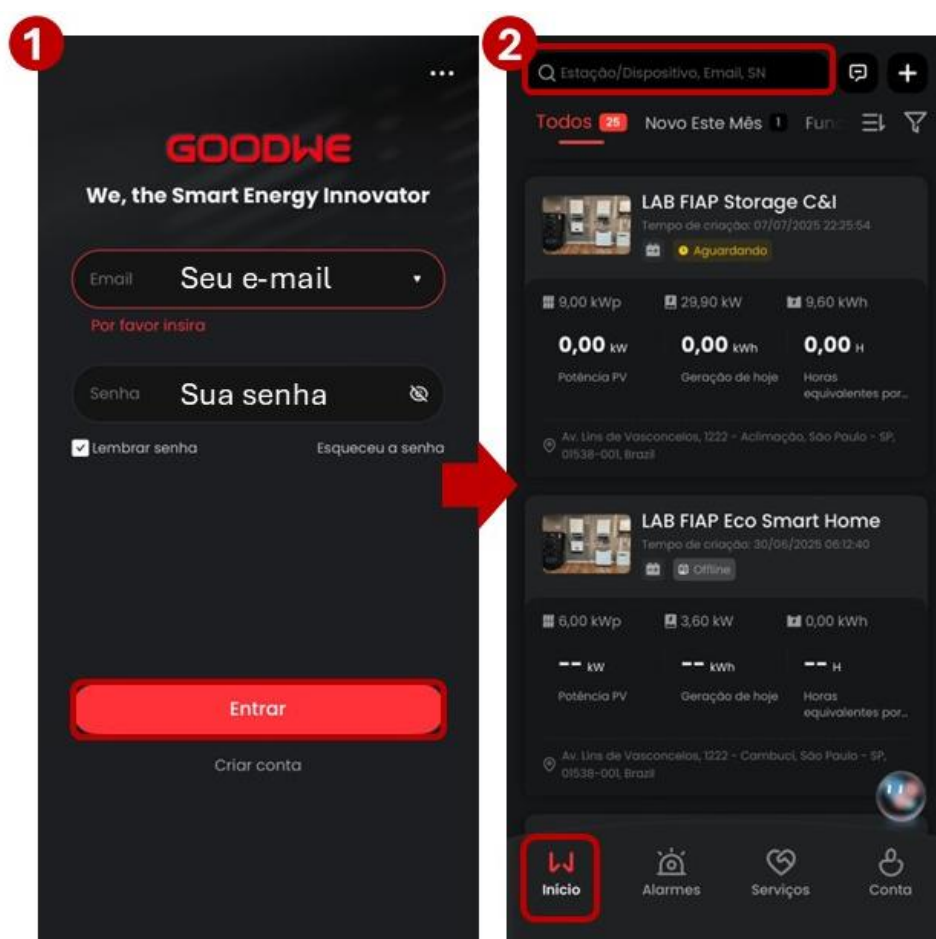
1

GOODWE

We, the Smart Energy Innovator

Email Seu e-mail

Por favor insira

Senha Sua senha

Lembrar senha

Esqueceu a senha

Entrar

Criar conta

2

Estação/Dispositivo, Email, SN

Todos 25 Novo Este Mês 1 Fun

LAB FIAP Storage C&I

Tempo de criação: 07/07/2025 22:25:54

Aguardando

9,00 kWp 29,90 kW 9,60 kWh

0,00 kW 0,00 kWh 0,00 H

Potência PV Geração de hoje Horas equivalentes por...

Av. Lins de Vasconcelos, 1222 - Aclimação, São Paulo - SP, 01538-001, Brazil

LAB FIAP Eco Smart Home

Tempo de criação: 30/06/2025 06:12:40

Offline

6,00 kWp 3,60 kW 0,00 kWh

-- kW -- kWh -- H

Potência PV Geração de hoje Horas equivalentes por...

Av. Lins de Vasconcelos, 1222 - Cambuci, São Paulo - SP, 01538-001, Brazil

Início Alarmes Serviços Conta